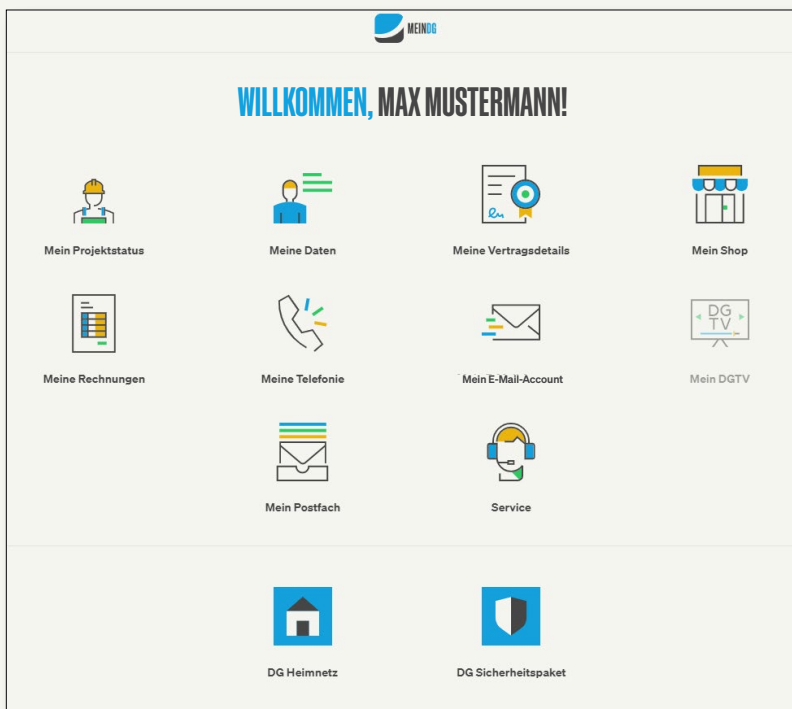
MEINDG

WILLKOMMEN, MAX MUSTERMANN!

Mein Projektstatus

Meine Daten

Meine Vertragsdetails

Mein Shop

Meine Rechnungen

Meine Telefonie

Mein E-Mail-Account

DG TV

Mein DGTV

Mein Postfach

Service

DG Heimnetz

DG Sicherheitspaket